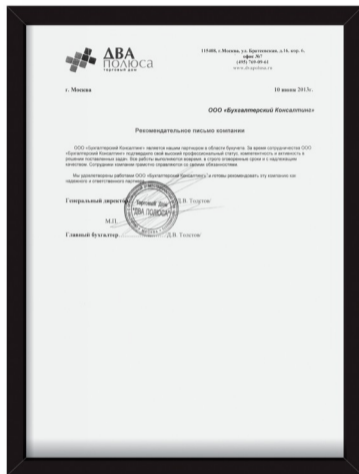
ДВА
ПОЛЮСА
торговый дом

115408, г.Москва, ул. Братеевская, д.16, корп. 4, офис №7
(495) 769-89-64
www.dvapolusa.ru

г. Москва

10 июня 2013г.

ООО «Бухгалтерский Консалтинг»

Рекомендательное письмо компании

ООО «Бухгалтерский Консалтинг» является нашим партнером в области бухучета. За время сотрудничества ООО «Бухгалтерский Консалтинг» подтвердило свой высокий профессиональный статус, компетентность и активность в решении поставленных задач. Все работы выполняются вовремя, в строго оговоренные сроки и с надлежащим качеством. Сотрудники компании грамотно справляются со своими обязанностями.

Мы удовлетворены работами ООО «Бухгалтерский Консалтинг» и готовы рекомендовать эту компанию как надежного и ответственного партнера.

Генеральный директор

Д.В. Толстов

М.П.

Главный бухгалтер

Д.В. Толстов

Торговый Дом «ДВА ПОЛЮСА»